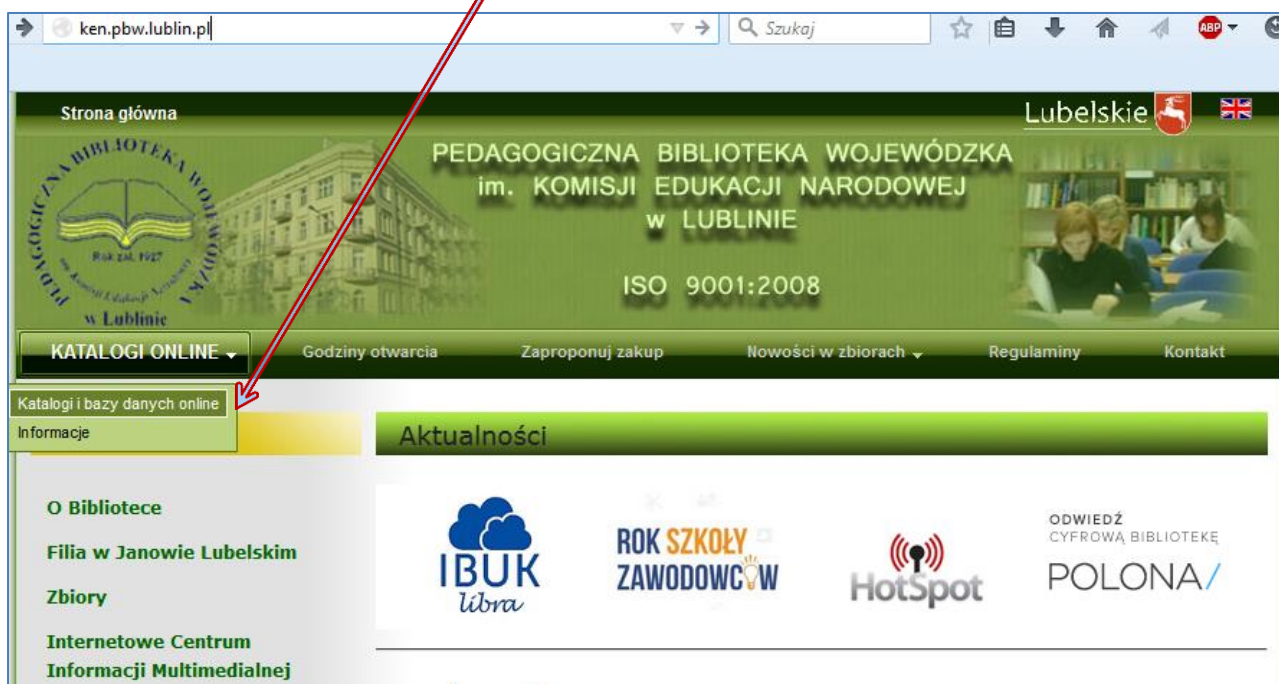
ken.pbw.lublin.pl

Szukaj

ABP

Strona główna

Lubelskie

PEDAGOGICZNA BIBLIOTEKA WOJEWÓDZKA im. KOMISJI EDUKACJI NARODOWEJ w LUBLINIE

ISO 9001:2008

PEDAGOGICZNA BIBLIOTEKA WOJEWÓDZKA
Rok zał. 1927
im. Komisji Edukacji Narodowej
w Lublinie

KATALOGI ONLINE

Godziny otwarcia

Zaproponuj zakup

Nowości w zbiorach

Regulaminy

Kontakt

Katalogi i bazy danych online

Informacje

Aktualności

O Bibliotece

Filia w Janowie Lubelskim

Zbiory

Internetowe Centrum Informacji Multimedialnej

IBUK libra

ROK SZKOŁY ZAWODOWCÓW

HotSpot

ODWIEDŹ CYFROWĄ BIBLIOTEKĘ

POLONA/